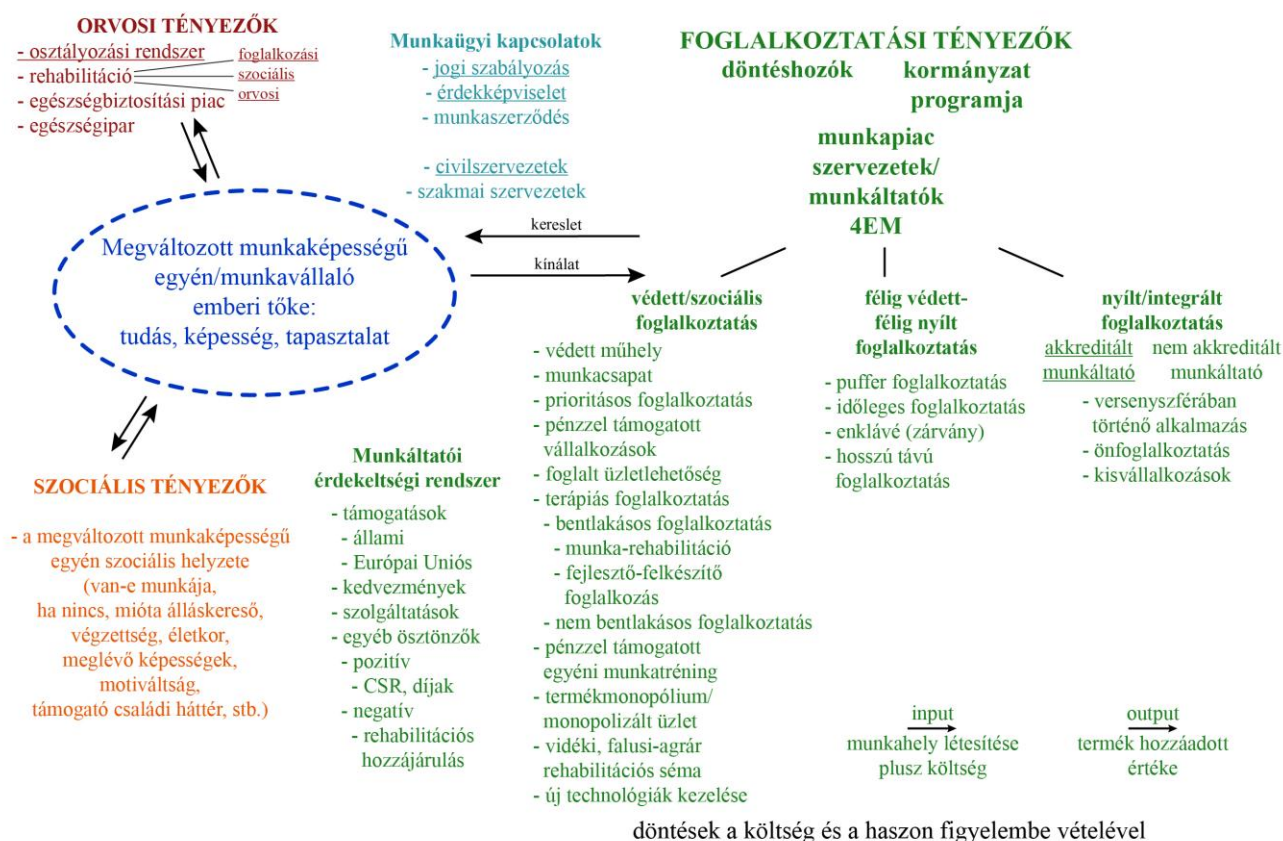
ORVOSI TÉNYEZŐK
- osztályozási rendszer
- rehabilitáció
- egészségbiztosítási piac
- egészségipar

foglalkozási
szociális
orvosi

Munkaügyi kapcsolatok
- jogi szabályozás
- érdekképviselet
- munkaszerződés

- civilszervezetek
- szakmai szervezetek

FOGLALKOZTATÁSI TÉNYEZŐK
döntéshozók kormányzat programja

munkapiac szervezetek/ munkáltatók 4EM

kereslet

kínálat

Megváltozott munkaképességű egyén/munkavállaló emberi tőke: tudás, képesség, tapasztalat

védett/szociális foglalkoztatás
- védett műhely
- munkacsapat
- prioritásos foglalkoztatás
- pénzzel támogatott vállalkozások
- foglalt üzletlehetőség
- terápiás foglalkoztatás
- bentlakásos foglalkoztatás
- munka-rehabilitáció
- fejlesztő-felkészítő foglalkozás
- nem bentlakásos foglalkoztatás
- pénzzel támogatott egyéni munkatréning
- termékmonopólium/ monopolizált üzlet
- vidéki, falusi-agrár rehabilitációs séma
- új technológiák kezelése

félig védett- félig nyílt foglalkoztatás
- puffer foglalkoztatás
- időleges foglalkoztatás
- enklávé (zárvány)
- hosszú távú foglalkoztatás

nyílt/integrált foglalkoztatás
akkreditált munkáltató
nem akkreditált munkáltató
- versenyszférában történő alkalmazás
- önfoglalkoztatás
- kisvállalkozások

SZOCIÁLIS TÉNYEZŐK
- a megváltozott munkaképességű egyén szociális helyzete (van-e munkája, ha nincs, mióta álláskereső, végzettség, életkor, meglévő képességek, motiváltság, támogató családi háttér, stb.)

Munkáltatói érdekeltségi rendszer
- támogatások
- állami
- Európai Uniós
- kedvezmények
- szolgáltatások
- egyéb ösztönzők
- pozitív
- CSR, díjak
- negatív
- rehabilitációs hozzájárulás

input
munkahely létesítése plusz költség

output
termék hozzáadott értéke

döntések a költség és a haszon figyelembe vételével